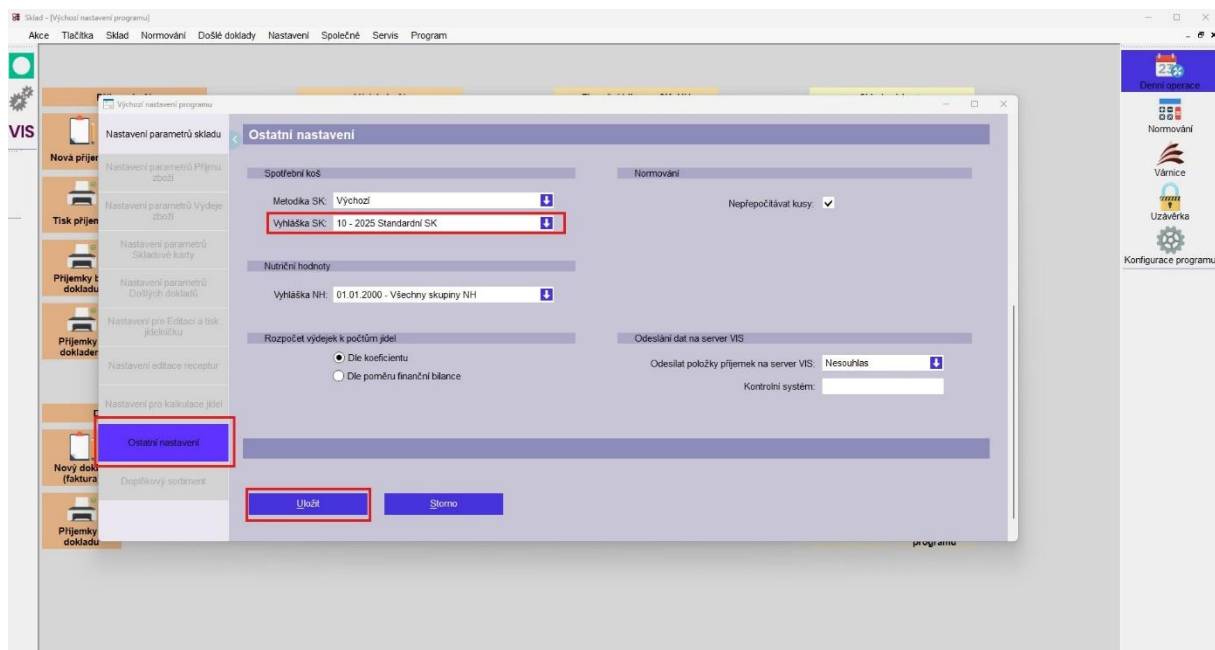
Sklad - [Výchozí nastavení programu]

Akce Tlačítka Sklad Normování Došlé doklady Nastavení Společné Servis Program

VIS

Nová příjem

Tisk příjem

Příjemky dokladu

Příjemky dokladem

Nový dok (faktura

Příjemky dokladu

programu

Výchozí nastavení programu

Nastavení parametrů skladu

Nastavení parametrů Příjmu zboží

Nastavení parametrů Výdeje zboží

Nastavení parametrů Skladové karty

Nastavení parametrů Došlých dokladů

Nastavení pro Editaci a tisk jídelníčku

Nastavení editace receptur

Nastavení pro kalkulace jídel

Ostatní nastavení

Doplňkový sortiment

Ostatní nastavení

Spotřební koš

Metodika SK: Výchozí

Vyhláška SK: 10 - 2025 Standardní SK

Nutriční hodnoty

Vyhláška NH: 01.01.2000 - Všechny skupiny NH

Rozpočet výdejek k počtům jídel

Dle koeficientu

Dle poměru finanční bilance

Normování

Nepřepočítávat kusy: ✓

Odeslání dat na server VIS

Odesílat položky příjemek na server VIS: Nesouhlas

Kontrolní systém:

Uložit

Storno

Denní operace

Normování

Várnice

Uzávěrka

Konfigurace programu